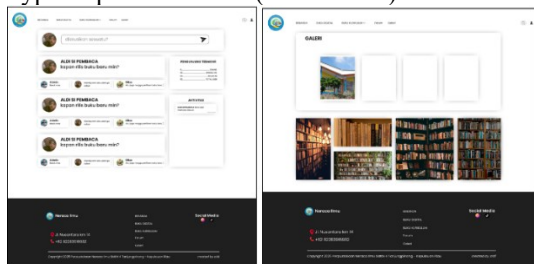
ALEXI SI PEMBACA
kepon nih buku baru nih?

ALEXI SI PEMBACA
kepon nih buku baru nih?

ALEXI SI PEMBACA
kepon nih buku baru nih?

ALEXI SI PEMBACA
kepon nih buku baru nih?

Social Media

GALERI

Social Media